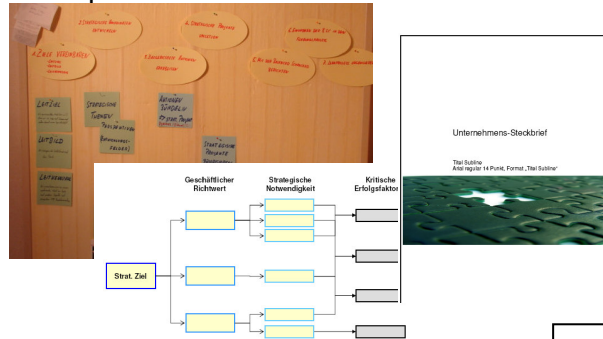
Unternehmens-Steckbrief

Titel Subline
Arial regular 14 Punkt, Format „Titel Subline"

Geschäftlicher Richtwert

Strategische Notwendigkeit

Kritische Erfolgsfaktor

Strat. Ziel

1. Ziele verstehen

Leitziel

Leitbild

Strategische Themen

Kritische Faktoren

Strategische Projekte

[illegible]